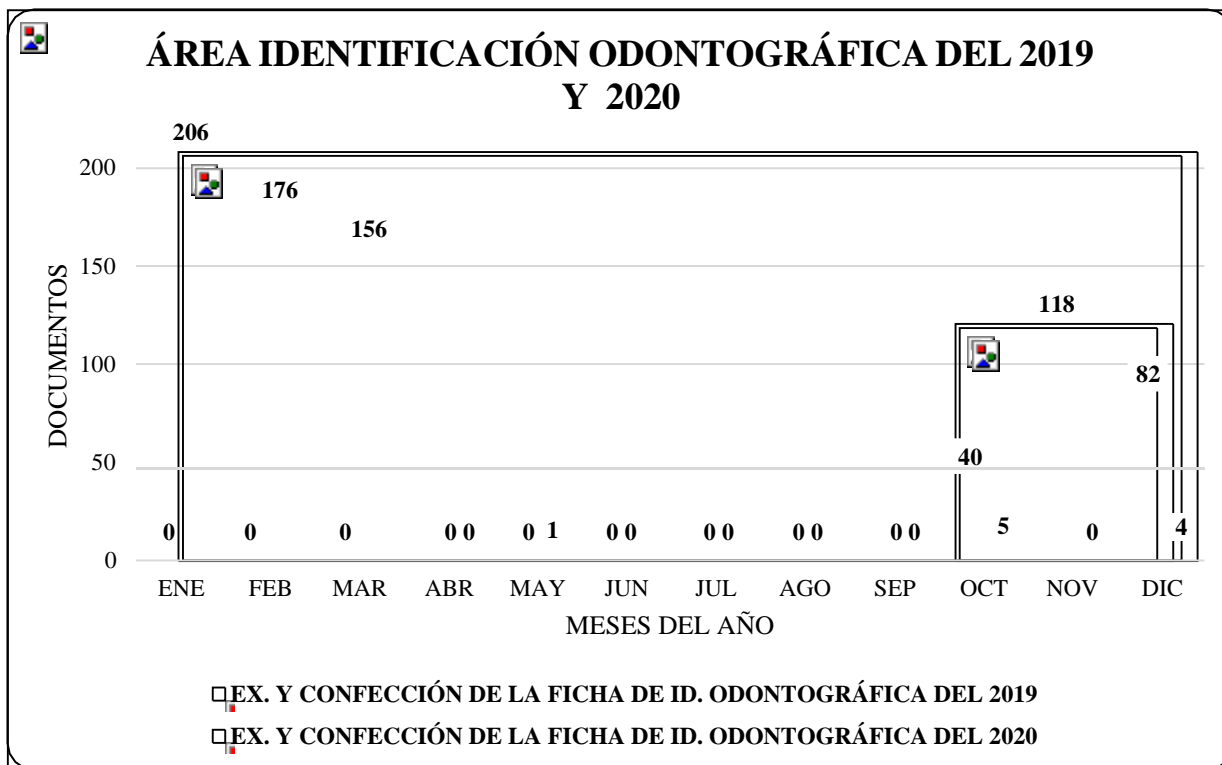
ÁREA IDENTIFICACIÓN ODONTOGRÁFICA DEL 2019 Y 2020

206
176
156
118
82
40
5
4
0 0 0 0 0 0 1 0 0 0 0 0 0 0 0 0

200
150
100
50
0

DOCUMENTOS

ENE FEB MAR ABR MAY JUN JUL AGO SEP OCT NOV DIC

MESES DEL AÑO

EX. Y CONFECCIÓN DE LA FICHA DE ID. ODONTOGRÁFICA DEL 2019
EX. Y CONFECCIÓN DE LA FICHA DE ID. ODONTOGRÁFICA DEL 2020